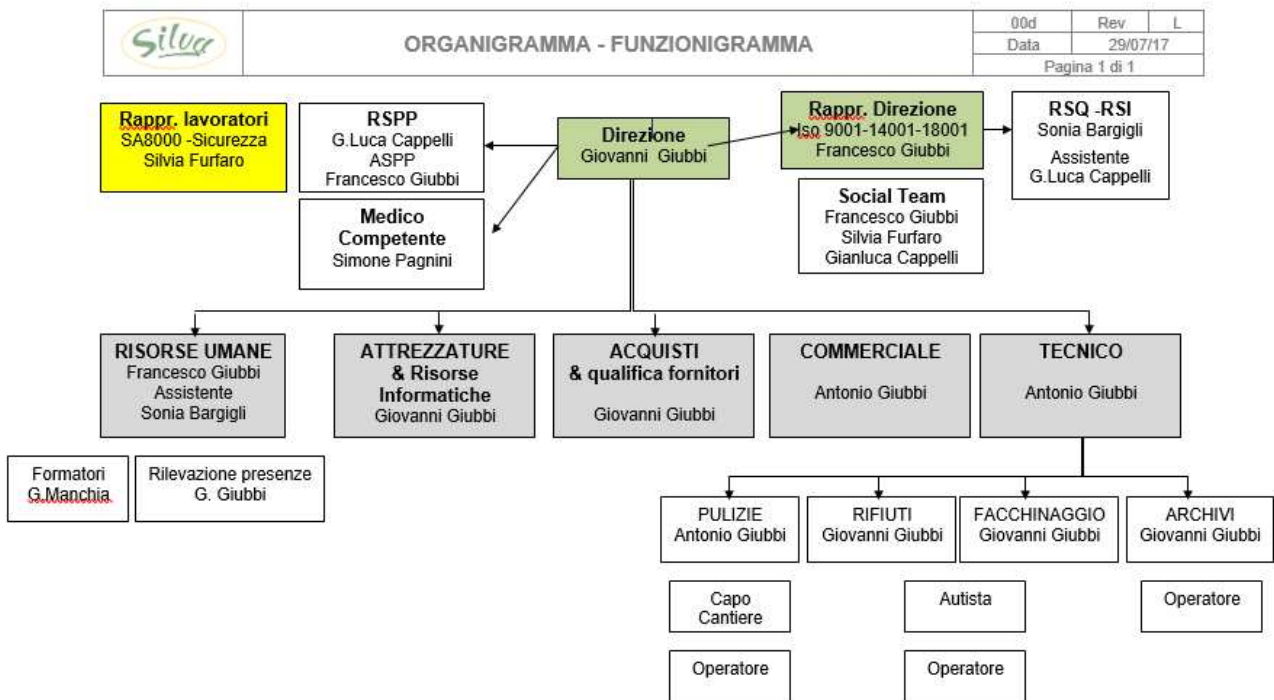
Silva

ORGANIGRAMMA - FUNZIONIGRAMMA

| 00d | Rev | L |
|---|---|---|
| Data | 29/07/17 | |
| Pagina 1 di 1 | | |

Rappr. lavoratori
SA8000 -Sicurezza
Silvia Furfaro

RSPP
G.Luca Cappelli
ASPP
Francesco Giubbi

Direzione
Giovanni Giubbi

Rappr. Direzione
Iso 9001-14001-18001
Francesco Giubbi

RSQ -RSI
Sonia Bargigli
Assistente
G.Luca Cappelli

Medico Competente
Simone Pagnini

Social Team
Francesco Giubbi
Silvia Furfaro
Gianluca Cappelli

RISORSE UMANE
Francesco Giubbi
Assistente
Sonia Bargigli

ATTREZZATURE & Risorse Informatiche
Giovanni Giubbi

ACQUISTI & qualifica fornitori
Giovanni Giubbi

COMMERCIALE
Antonio Giubbi

TECNICO
Antonio Giubbi

Formatori
G.Manchia

Rilevazione presenze
G. Giubbi

PULIZIE
Antonio Giubbi

RIFIUTI
Giovanni Giubbi

FACCHINAGGIO
Giovanni Giubbi

ARCHIVI
Giovanni Giubbi

Capo Cantiere

Autista

Operatore

Operatore

Operatore